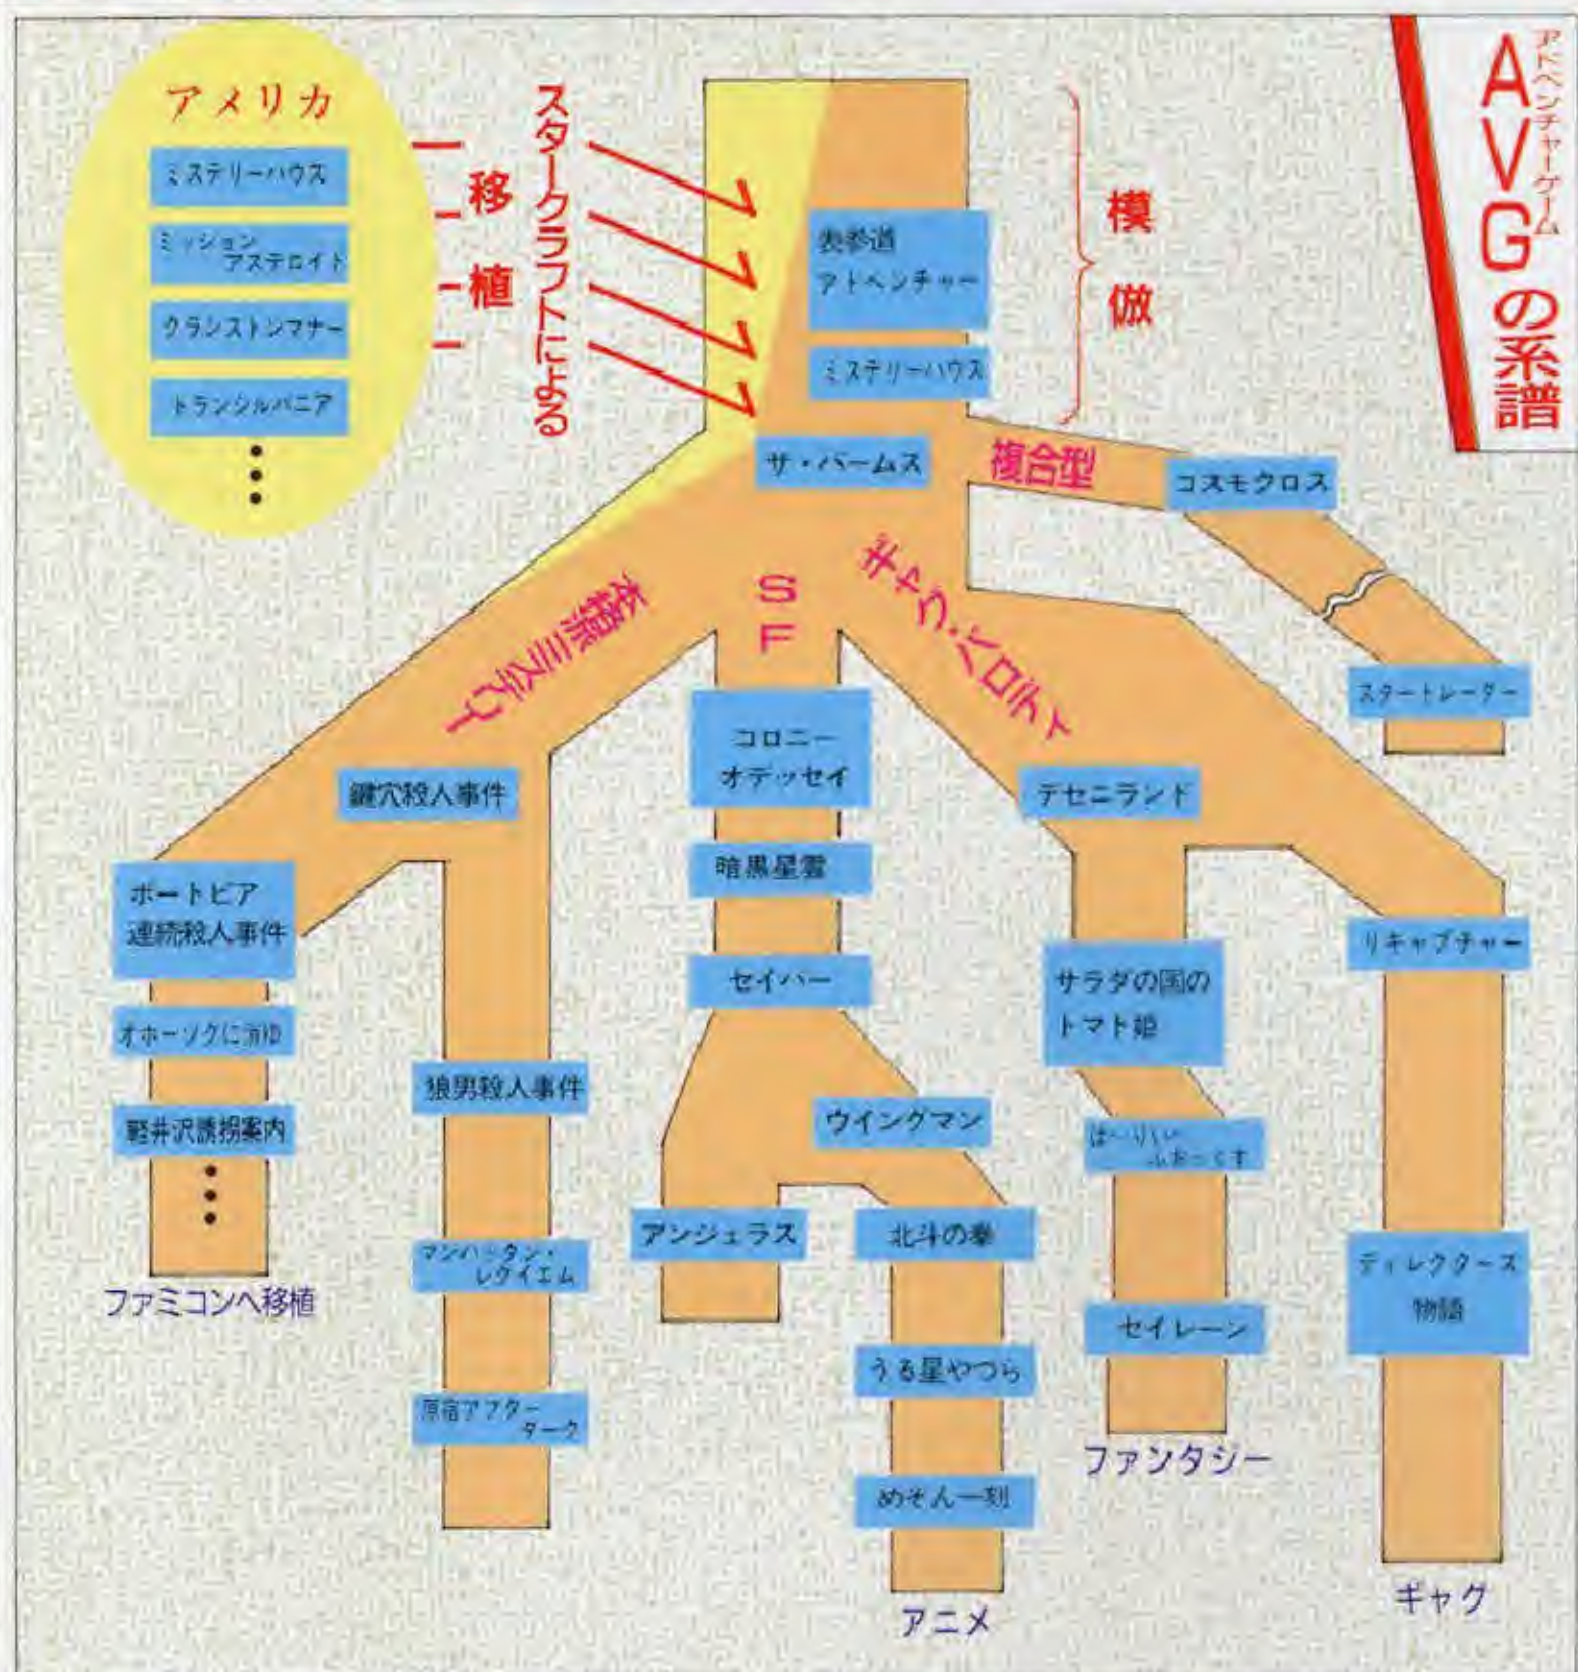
AVG(アドベンチャーゲーム)の系譜

アメリカ

ミステリーハウス

ミッション アステロイド

クランストンマナー

トランシルバニア

・・・

移植

スタークラフトによる

模倣

表参道 アドベンチャー

ミステリーハウス

ザ・パームス

複合型

コスモクロス

スタートレーダー

本格派ミステリー

SF

ギャグ・パロディー

鍵穴殺人事件

コロニー オデッセイ

テセニランド

ポートピア 連続殺人事件

暗黒星雲

リキャプチャー

セイバー

サラダの国の トマト姫

オホーツクに消ゆ

狼男殺人事件

ウイングマン

軽井沢誘拐案内

はーりぃふぉっくす

・・・

アンジェラス

北斗の拳

ディレクターズ 物語

マンハッタン・レクイエム

ファミコンへ移植

セイレーン

うる星やつら

原宿アフターダーク

ファンタジー

めぞん一刻

アニメ

ギャグ